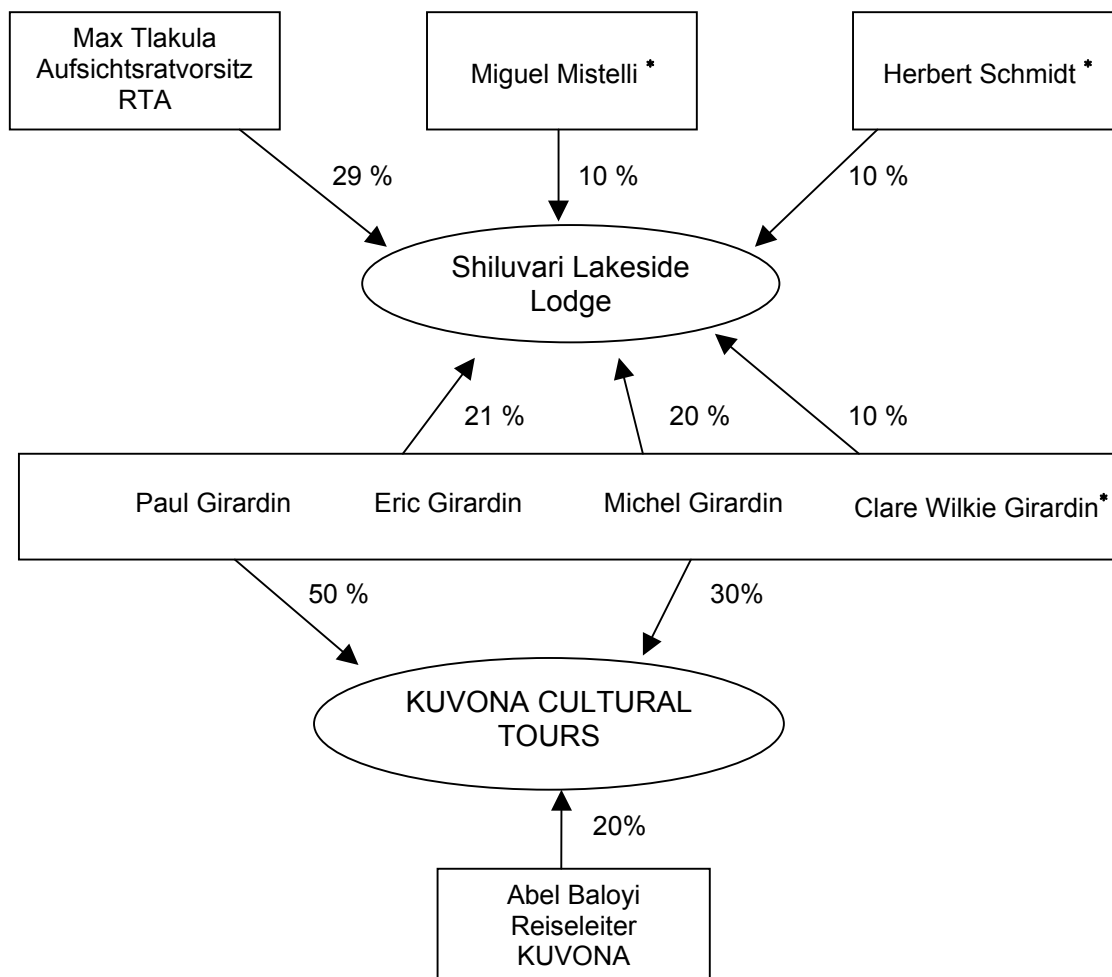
Max Tlakula
Aufsichtsratvorsitz
RTA

Miguel Mistelli *

Herbert Schmidt *

29 %

10 %

10 %

Shiluvari Lakeside Lodge

21 %

20 %

10 %

Paul Girardin

Eric Girardin

Michel Girardin

Clare Wilkie Girardin*

50 %

30%

KUVONA CULTURAL TOURS

20%

Abel Baloyi
Reiseleiter
KUVONA